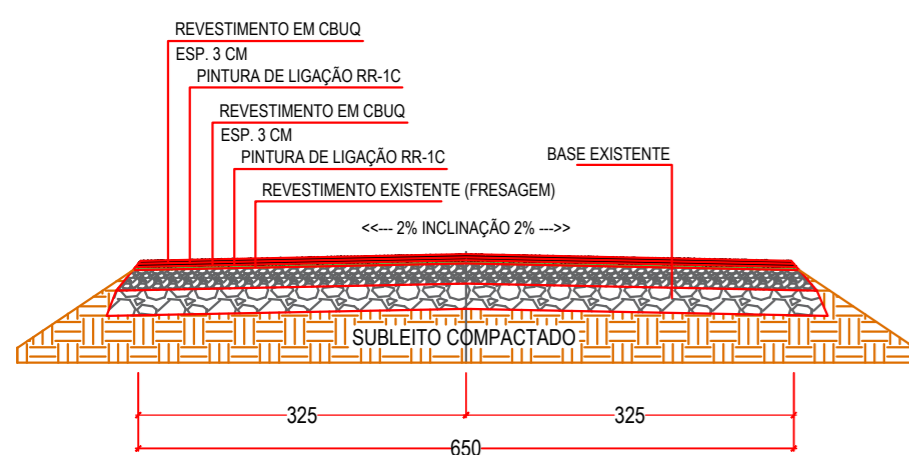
REVESTIMENTO EM CBUQ
ESP. 3 CM
PINTURA DE LIGAÇÃO RR-1C
REVESTIMENTO EM CBUQ
ESP. 3 CM
PINTURA DE LIGAÇÃO RR-1C
REVESTIMENTO EXISTENTE (FRESAGEM)
BASE EXISTENTE
<<--- 2% INCLINAÇÃO 2% --->>
SUBLEITO COMPACTADO
325
325
650